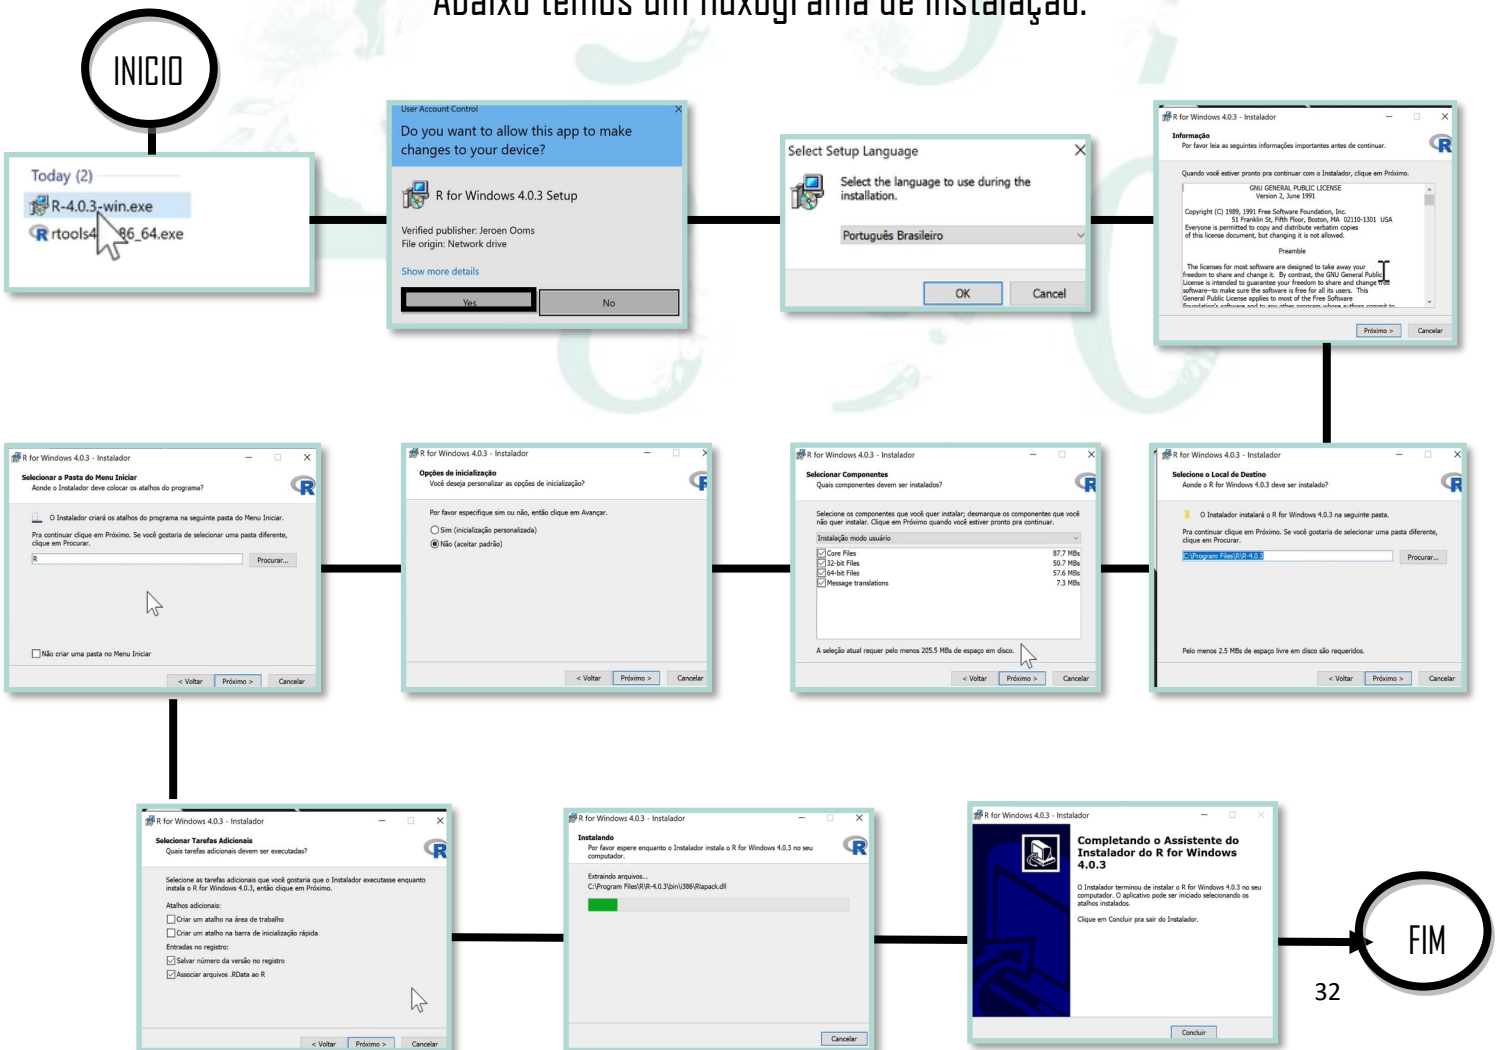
Abaixo temos um fluxograma de instalação.

INICIO

Today (2)
R-4.0.3-win.exe
rtools40-x86_64.exe

User Account Control
Do you want to allow this app to make changes to your device?
R for Windows 4.0.3 Setup
Verified publisher: Jeroen Ooms
File origin: Network drive
Show more details
Yes
No

Select Setup Language
Select the language to use during the installation.
Português Brasileiro
OK
Cancel

R for Windows 4.0.3 - Instalador
Informação
Por favor leia as seguintes informações importantes antes de continuar.
Quando você estiver pronto pra continuar com o Instalador, clique em Próximo.
GNU GENERAL PUBLIC LICENSE
Version 2, June 1991
Copyright (C) 1989, 1991 Free Software Foundation, Inc.
51 Franklin St, Fifth Floor, Boston, MA 02110-1301 USA
Everyone is permitted to copy and distribute verbatim copies of this license document, but changing it is not allowed.
Preamble
The licenses for most software are designed to take away your freedom to share and change it. By contrast, the GNU General Public License is intended to guarantee your freedom to share and change free software--to make sure the software is free for all its users. This General Public License applies to most of the Free Software Foundation's software and to any other program whose authors commit to
Próximo >
Cancelar

R for Windows 4.0.3 - Instalador
Selecionar a Pasta do Menu Iniciar
Aonde o Instalador deve colocar os atalhos do programa?
O Instalador criará os atalhos do programa na seguinte pasta do Menu Iniciar.
Pra continuar clique em Próximo. Se você gostaria de selecionar uma pasta diferente, clique em Procurar.
R
Procurar...
Não criar uma pasta no Menu Iniciar
< Voltar
Próximo >
Cancelar

R for Windows 4.0.3 - Instalador
Opções de inicialização
Você deseja personalizar as opções de inicialização?
Por favor especifique sim ou não, então clique em Avançar.
Sim (inicialização personalizada)
Não (aceitar padrão)
< Voltar
Próximo >
Cancelar

R for Windows 4.0.3 - Instalador
Selecionar Componentes
Quais componentes devem ser instalados?
Selecione os componentes que você quer instalar; desmarque os componentes que você não quer instalar. Clique em Próximo quando você estiver pronto pra continuar.
Instalação modo usuário
Core Files 87.7 MBs
32-bit Files 50.7 MBs
64-bit Files 57.6 MBs
Message translations 7.3 MBs
A seleção atual requer pelo menos 205.5 MBs de espaço em disco.
< Voltar
Próximo >
Cancelar

R for Windows 4.0.3 - Instalador
Selecione o Local de Destino
Aonde o R for Windows 4.0.3 deve ser instalado?
O Instalador instalará o R for Windows 4.0.3 na seguinte pasta.
Pra continuar clique em Próximo. Se você gostaria de selecionar uma pasta diferente, clique em Procurar.
C:\Program Files\R\R-4.0.3
Procurar...
Pelo menos 2.5 MBs de espaço livre em disco são requeridos.
< Voltar
Próximo >
Cancelar

R for Windows 4.0.3 - Instalador
Selecionar Tarefas Adicionais
Quais tarefas adicionais devem ser executadas?
Selecione as tarefas adicionais que você gostaria que o Instalador executasse enquanto instala o R for Windows 4.0.3, então clique em Próximo.
Atalhos adicionais:
Criar um atalho na área de trabalho
Criar um atalho na barra de inicialização rápida
Entradas no registro:
Salvar número da versão no registro
Associar arquivos .RData ao R
< Voltar
Próximo >
Cancelar

R for Windows 4.0.3 - Instalador
Instalando
Por favor espere enquanto o Instalador instala o R for Windows 4.0.3 no seu computador.
Extraindo arquivos...
C:\Program Files\R\R-4.0.3\bin\i386\Rlapack.dll
Cancelar

R for Windows 4.0.3 - Instalador
Completando o Assistente do Instalador do R for Windows 4.0.3
O Instalador terminou de instalar o R for Windows 4.0.3 no seu computador. O aplicativo pode ser iniciado selecionando os atalhos instalados.
Clique em Concluir pra sair do Instalador.
Concluir

FIM

32